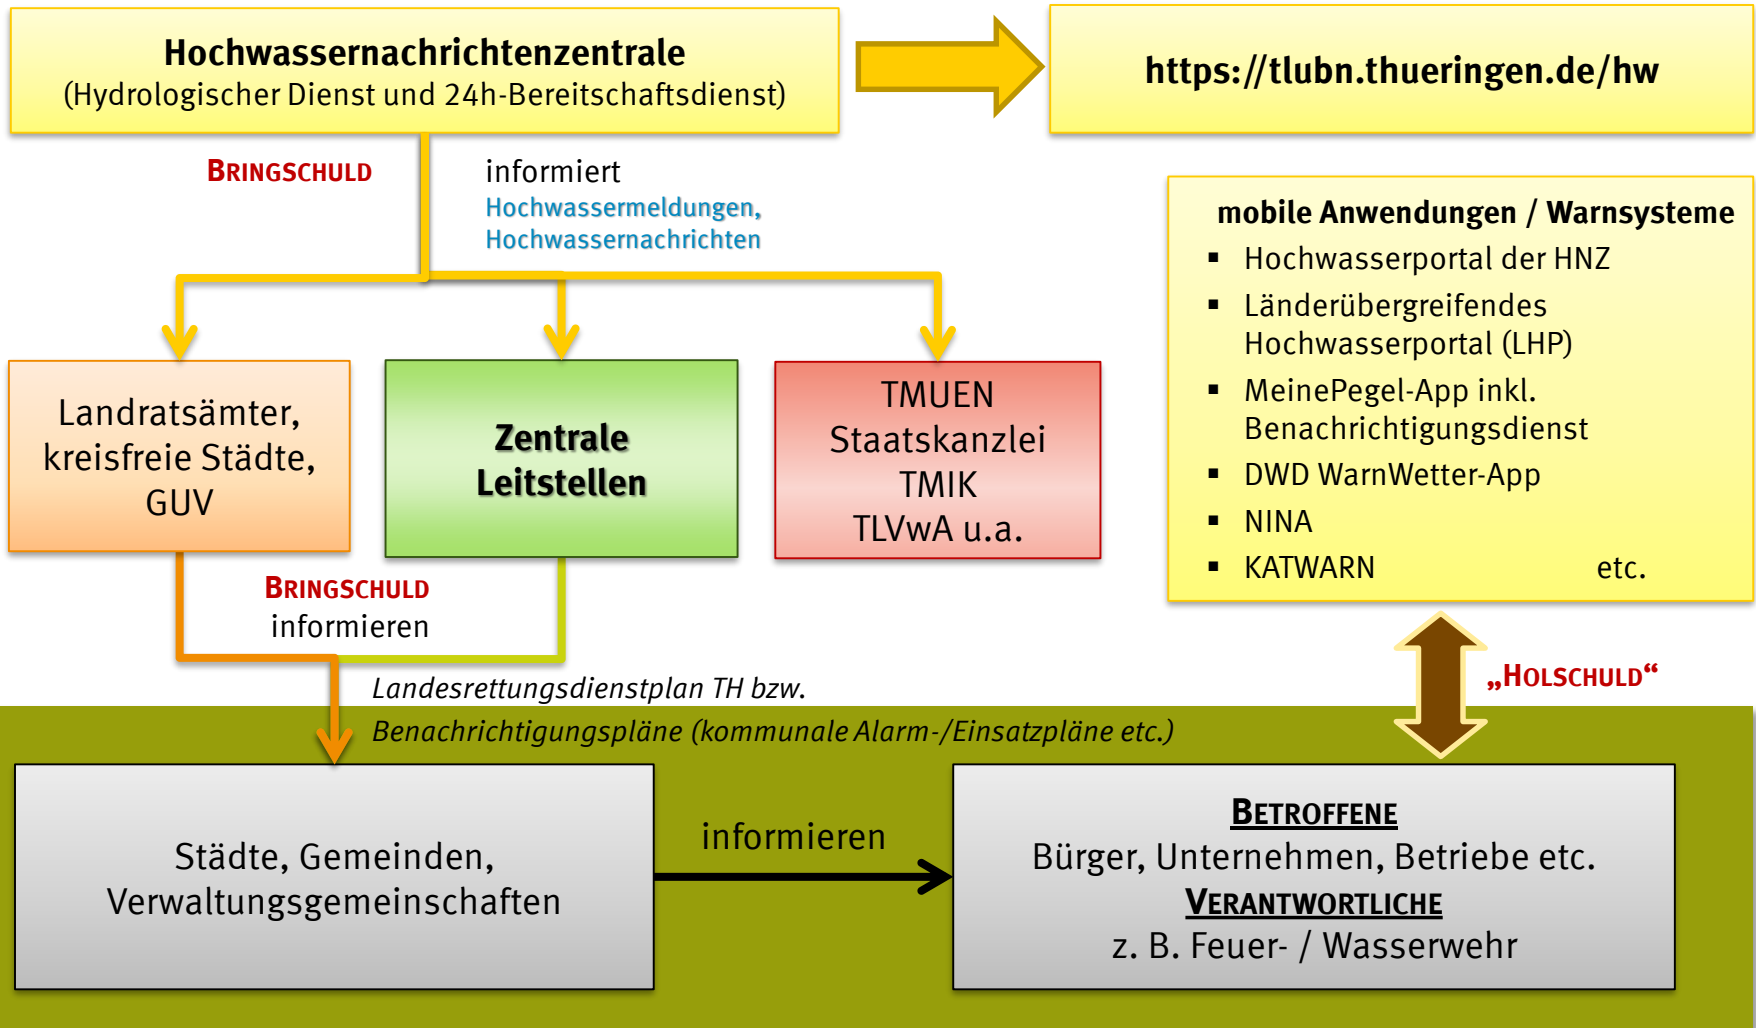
Hochwassernachrichtenzentrale
(Hydrologischer Dienst und 24h-Bereitschaftsdienst)

https://tlubn.thueringen.de/hw

BRINGSCHULD

informiert
Hochwassermeldungen,
Hochwassernachrichten

mobile Anwendungen / Warnsysteme
▪ Hochwasserportal der HNZ
▪ Länderübergreifendes Hochwasserportal (LHP)
▪ MeinePegel-App inkl. Benachrichtigungsdienst
▪ DWD WarnWetter-App
▪ NINA
▪ KATWARN etc.

Landratsämter, kreisfreie Städte, GUV

Zentrale Leitstellen

TMUEN
Staatskanzlei
TMIK
TLVwA u.a.

BRINGSCHULD
informieren

„HOLSCHULD“

Landesrettungsdienstplan TH bzw.
Benachrichtigungspläne (kommunale Alarm-/Einsatzpläne etc.)

Städte, Gemeinden, Verwaltungsgemeinschaften

informieren

BETROFFENE
Bürger, Unternehmen, Betriebe etc.
VERANTWORTLICHE
z. B. Feuer- / Wasserwehr